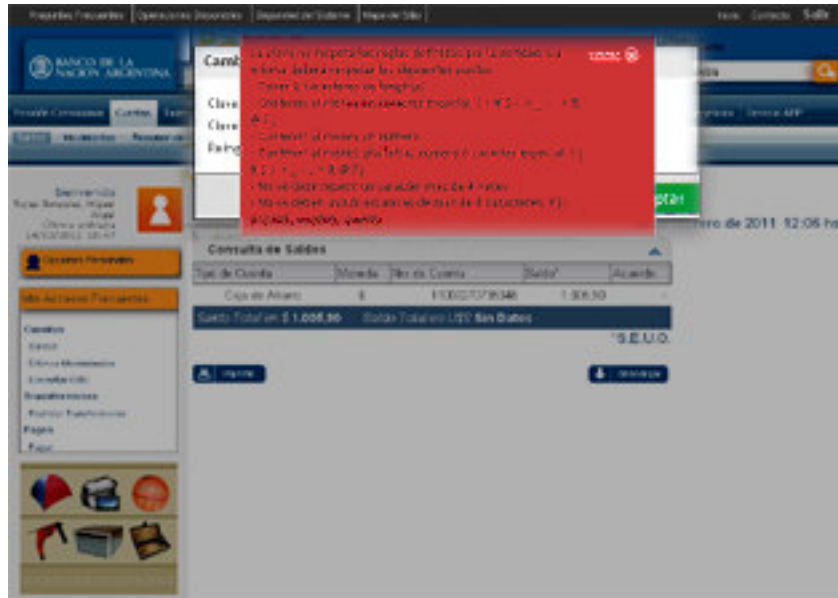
Preguntas Frecuentes | Operaciones Disponibles | Requisitos del Sistema | Mapa del Sitio    Inicio   Contacto   Salir

BANCO DE LA NACIÓN ARGENTINA

Camb

Clave
Clave
Reingr

La clave no respeta las reglas definidas por la entidad. La misma deberá respetar los siguientes puntos: - Tener 8 caracteres de longitud. - Contener al menos un caracter especial: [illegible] - Contener al menos un número. - Contener al menos una letra, número o caracter especial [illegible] - No se debe repetir un caracter más de 4 veces. - No se deben incluir estas secuencias de 8 caracteres: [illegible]    cerrar

ptar

ero de 2011 12:06 hs

Bienvenido
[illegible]

Consultas Personales

Mis Accesos Frecuentes

Cuentas
Saldos
Últimos Movimientos
Consulta CBU
Transferencias
Realizar Transferencias
Pagos
Pagar

Consulta de Saldos

| Tipo de Cuenta | Moneda | Nro de Cuenta | Saldo* | Acuerdo |
|---|---|---|---|---|
| Caja de Ahorro | $ | 1100037378348 | 1.006,50 | |

Saldo Total en $ 1.006,50    Saldo Total en U$S Sin Datos

*S.E.U.O.

Imprimir    Descargar